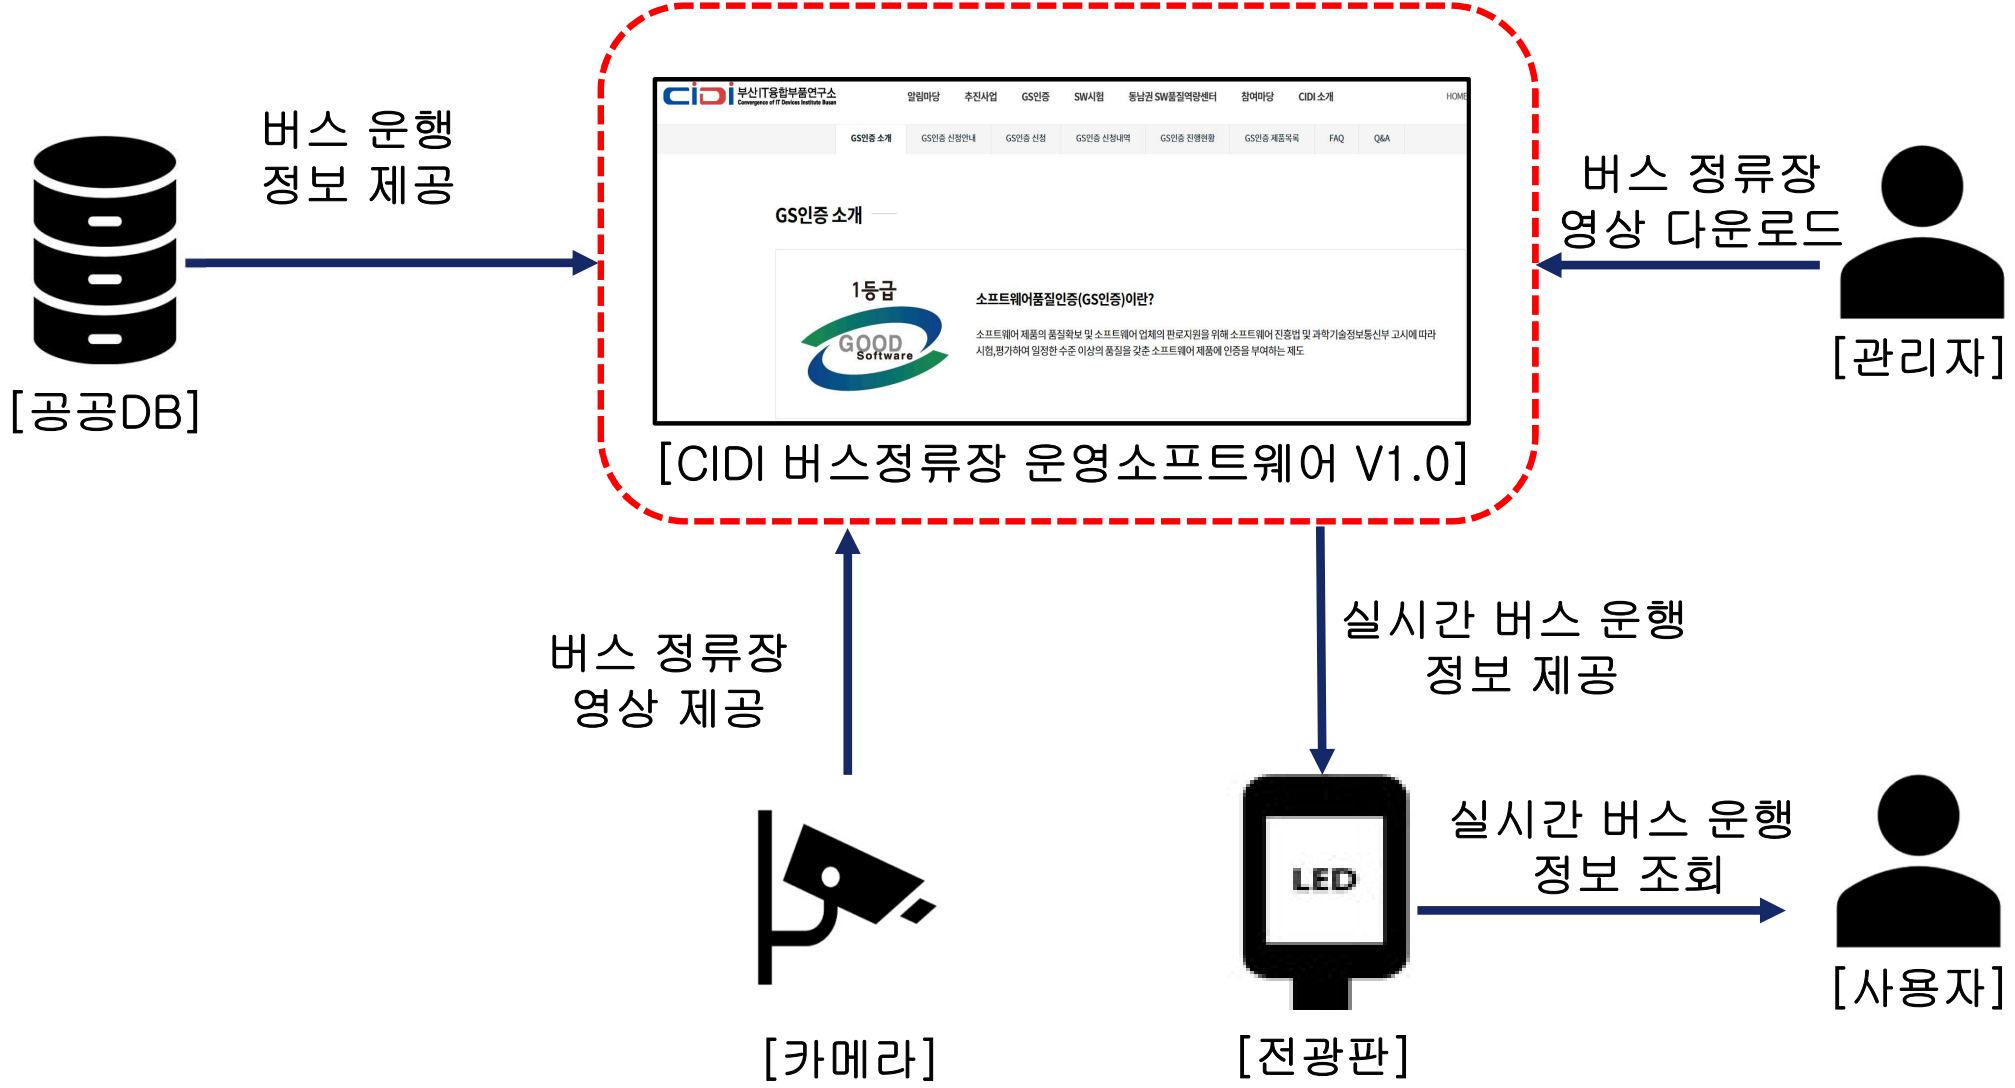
버스 운행
정보 제공

[공공DB]

CIDI 부산IT융합부품연구소
Convergence of IT Devices Institute Busan

알림마당 추진사업 GS인증 SW시험 동남권 SW품질역량센터 참여마당 CIDI 소개 HOME

GS인증 소개 GS인증 신청안내 GS인증 신청 GS인증 신청내역 GS인증 진행현황 GS인증 제품목록 FAQ Q&A

GS인증 소개

1등급
GOOD Software

소프트웨어품질인증(GS인증)이란?

소프트웨어 제품의 품질확보 및 소프트웨어 업체의 판로지원을 위해 소프트웨어 진흥법 및 과학기술정보통신부 고시에 따라 시험,평가하여 일정한 수준 이상의 품질을 갖춘 소프트웨어 제품에 인증을 부여하는 제도

[CIDI 버스정류장 운영소프트웨어 V1.0]

버스 정류장
영상 다운로드

[관리자]

버스 정류장
영상 제공

실시간 버스 운행
정보 제공

LED

실시간 버스 운행
정보 조회

[사용자]

[카메라]

[전광판]